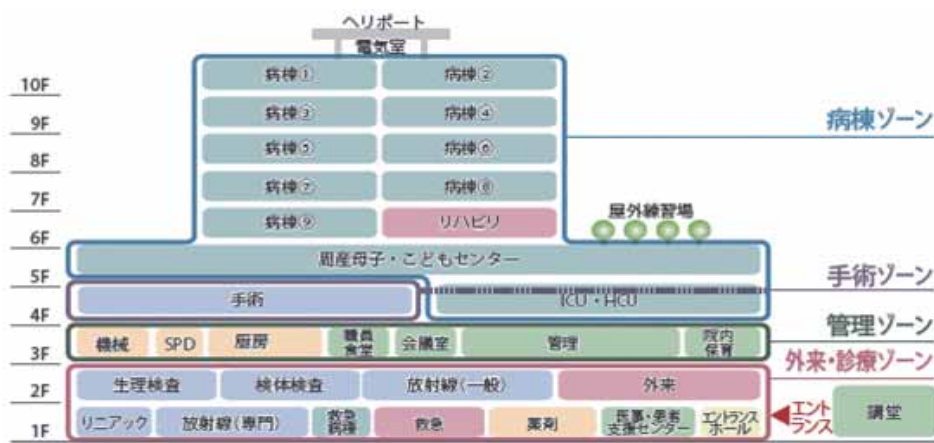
ヘリポート
電気室

10F
9F
8F
7F
6F
5F
4F
3F
2F
1F

病棟①
病棟②
病棟③
病棟④
病棟⑤
病棟⑥
病棟⑦
病棟⑧
病棟⑨
リハビリ

病棟ゾーン

屋外練習場

周産母子・こどもセンター

手術ゾーン

手術
ICU・HCU

管理ゾーン

機械
SPD
厨房
職員食堂
会議室
管理
院内保育

外来・診療ゾーン

生理検査
検体検査
放射線(一般)
外来

リニアック
放射線(専門)
救急病棟
救急
薬剤
医療・患者支援センター
エントランスホール

エントランス
講堂